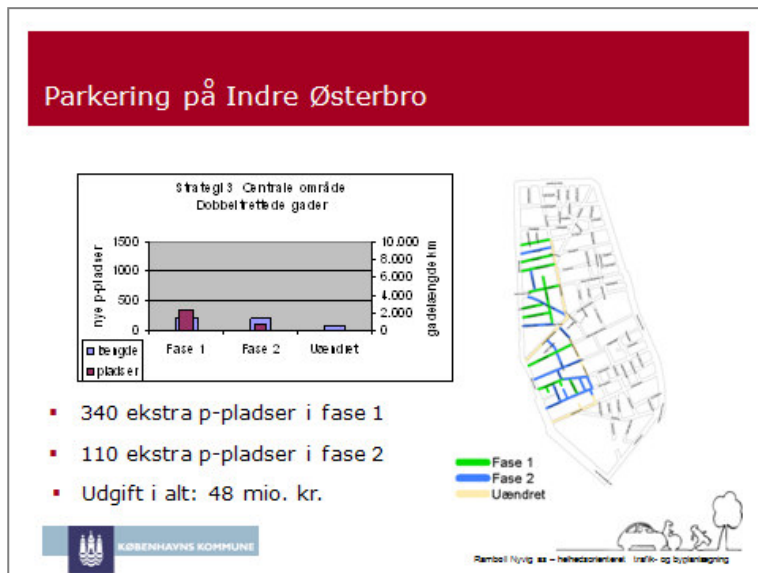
Parkering på Indre Østerbro

Strategi 3 Centrale område
Dobbeltrettede gader

nye p-pladser

1500
1000
500
0

10.000
8.000
6.000
4.000
2.000
0

gadelængde km

Fase 1
Fase 2
Uændret

længde
pladser

- 340 ekstra p-pladser i fase 1
- 110 ekstra p-pladser i fase 2
- Udgift i alt: 48 mio. kr.

Fase 1
Fase 2
Uændret

KØBENHAVNS KOMMUNE

Rambøll Nyvig as – helhedsorienteret trafik- og byplanlægning